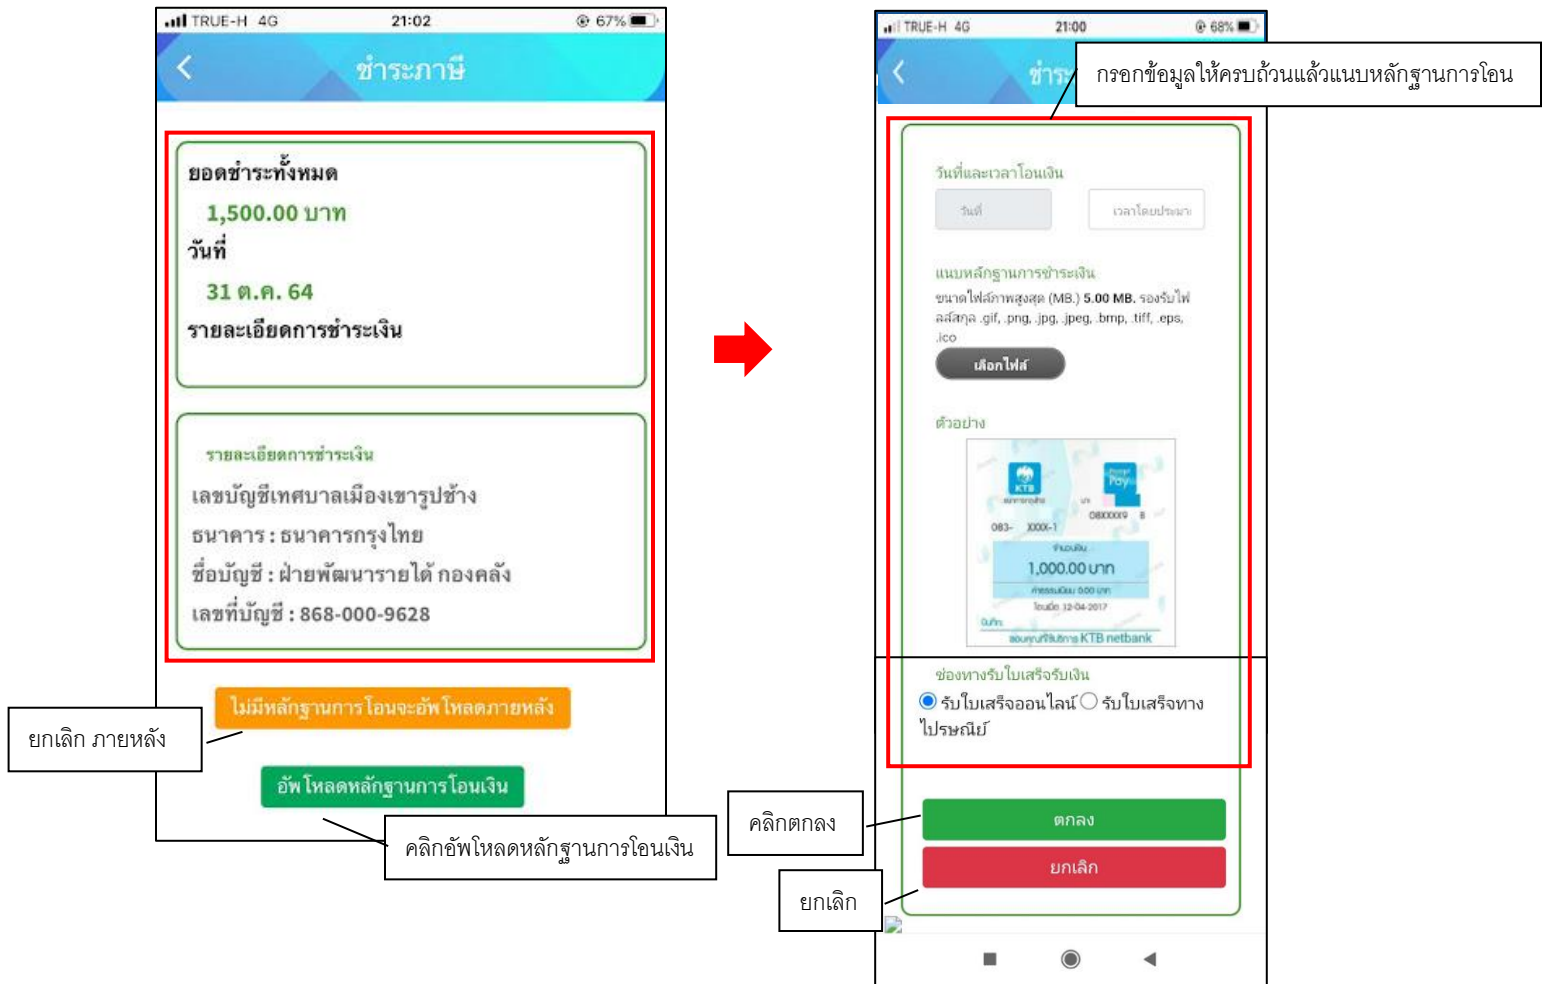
TRUE-H 4G 21:02 67%

ชำระภาษี

ยอดชำระทั้งหมด
1,500.00 บาท
วันที่
31 ต.ค. 64
รายละเอียดการชำระเงิน

รายละเอียดการชำระเงิน
เลขบัญชีเทศบาลเมืองเขารูปช้าง
ธนาคาร : ธนาคารกรุงไทย
ชื่อบัญชี : ฝ่ายพัฒนารายได้ กองคลัง
เลขที่บัญชี : 868-000-9628

ไม่มีหลักฐานการโอนจะอัพโหลดภายหลัง

ยกเลิก ภายหลัง

อัพโหลดหลักฐานการโอนเงิน

คลิกอัพโหลดหลักฐานการโอนเงิน

TRUE-H 4G 21:00 68%

ชำระ

กรอกข้อมูลให้ครบถ้วนแล้วแนบหลักฐานการโอน

วันที่และเวลาโอนเงิน
วันที่
เวลาโดยประมาณ

แนบหลักฐานการชำระเงิน
ขนาดไฟล์ภาพสูงสุด (MB.) 5.00 MB. รองรับไฟล์สกุล .gif, .png, .jpg, .jpeg, .bmp, .tiff, .eps, .ico
เลือกไฟล์

ตัวอย่าง
KTB
083- XXXX-1
08XXXXX9
1,000.00 บาท
KTB netbank

ช่องทางรับใบเสร็จรับเงิน
รับใบเสร็จออนไลน์ รับใบเสร็จทางไปรษณีย์

คลิกตกลง
ตกลง
ยกเลิก
ยกเลิก